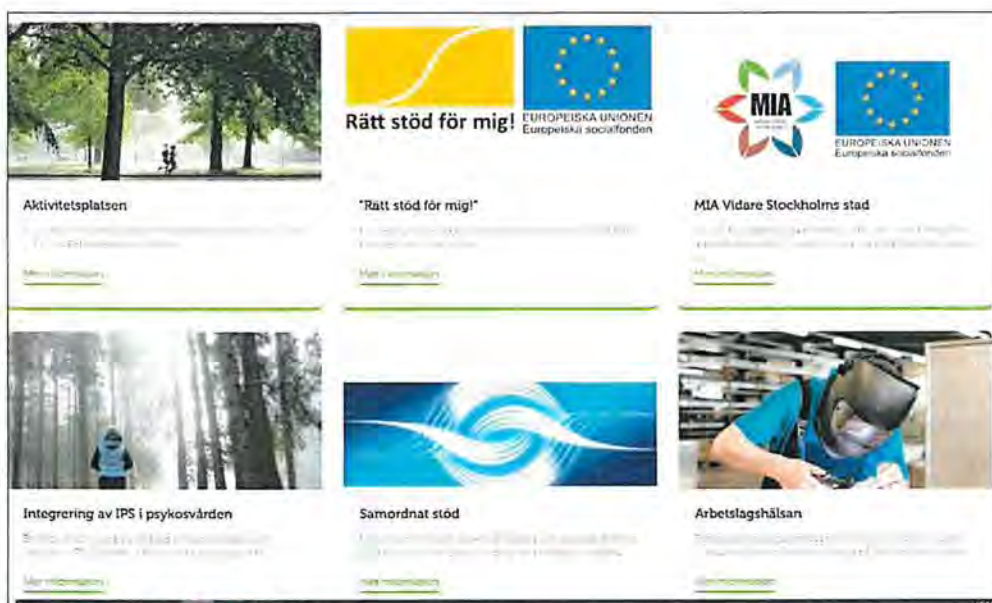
Aktivitetsplatsen

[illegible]

Mer information

Rätt stöd för mig!

EUROPEISKA UNIONEN
Europeiska socialfonden

"Rätt stöd för mig!"

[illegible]

Mer information

MIA

EUROPEISKA UNIONEN
Europeiska socialfonden

MIA Vidare Stockholms stad

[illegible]

Mer information

Integrering av IPS i psykosvården

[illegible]

Mer information

Samordnat stöd

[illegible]

Mer information

Arbetslagshälsan

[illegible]

Mer information